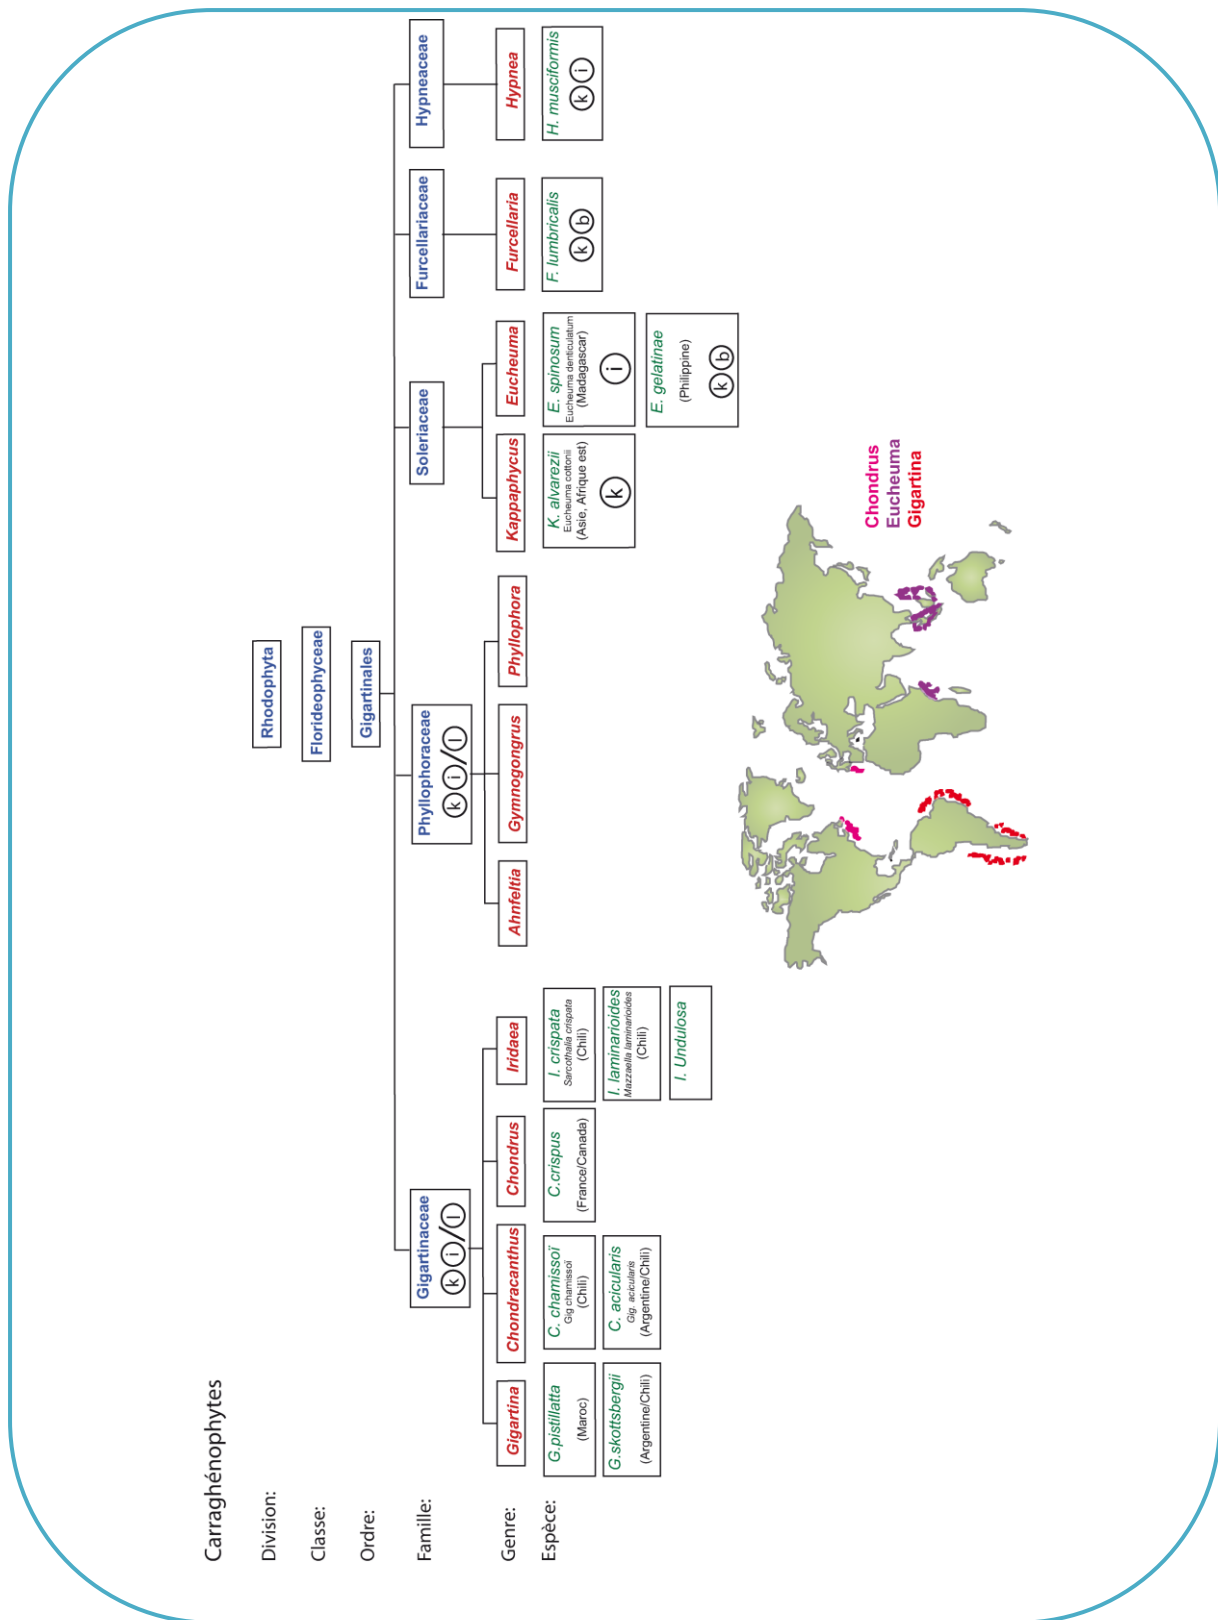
Carraghénophytes

Division: Rhodophyta

Classe: Florideophyceae

Ordre: Gigartinales

Famille: Gigartinaceae k i / l — Phyllophoraceae k i / l — Soleriaceae — Furcellariaceae — Hypneaceae

Genre: Gigartina — Chondracanthus — Chondrus — Iridaea — Ahnfeltia — Gymnogongrus — Phyllophora — Kappaphycus — Eucheuma — Furcellaria — Hypnea

Espèce:

G.pistillatta (Maroc)

G.skottsbergii (Argentine/Chili)

C. chamissoi Gig chamissoi (Chili)

C. acicularis Gig. acicularis (Argentine/Chili)

C.crispus (France/Canada)

I. crispata Sarcothalia crispata (Chili)

I. laminarioides Mazzaella laminarioides (Chili)

I. Undulosa

K. alvarezii Eucheuma cottonii (Asie, Afrique est) k

E. spinosum Eucheuma denticulatum (Madagascar) i

E. gelatinae (Philippine) k b

F. lumbricalis k b

H. musciformis k i

Chondrus
Eucheuma
Gigartina